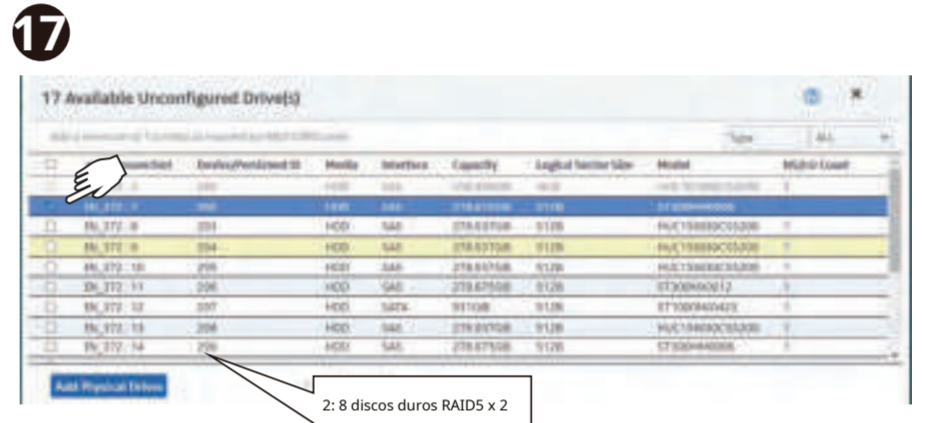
17

17 Available Unconfigured Drive(s)

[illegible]

Type | ALL

| | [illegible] Slot | Device/Persistent ID | Media | Interface | Capacity | Logical Sector Size | Model | Multi-Count |
|---|---|---|---|---|---|---|---|---|
| | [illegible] | 200 | HDD | SAS | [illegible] | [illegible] | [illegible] | 1 |
| | EN_372 : 7 | 202 | HDD | SAS | 278.875GB | 512B | ST300MM0008 | |
| | EN_372 : 8 | 203 | HDD | SAS | 278.875GB | 512B | HUC156030CSS200 | 1 |
| | EN_372 : 9 | 204 | HDD | SAS | 278.875GB | 512B | HUC156030CSS200 | 1 |
| | EN_372 : 10 | 205 | HDD | SAS | 278.875GB | 512B | HUC156030CSS200 | 1 |
| | EN_372 : 11 | 206 | HDD | SAS | 278.875GB | 512B | ST300MM0012 | 1 |
| | EN_372 : 12 | 207 | HDD | SATA | 931GB | 512B | ST1000NM0033 | 1 |
| | EN_372 : 13 | 208 | HDD | SAS | 278.875GB | 512B | HUC156030CSS200 | 1 |
| | EN_372 : 14 | 209 | HDD | SAS | 278.875GB | 512B | ST300MM0008 | 1 |

Add Physical Drives

2: 8 discos duros RAID5 x 2